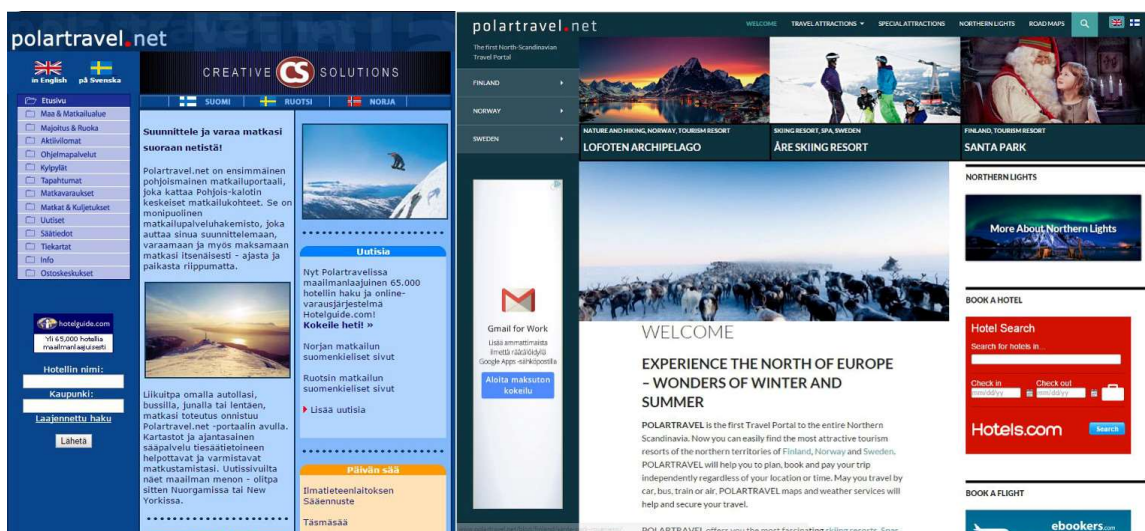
polartravel.net

in English på Svenska

CREATIVE CS SOLUTIONS

SUOMI RUOTSI NORJA

Etusivu
Maa & Matkailualue
Majoitus & Ruoka
Aktiivilomat
Ohjelmapalvelut
Kylpylät
Tapahtumat
Matkavaraukset
Matkat & Kuljetukset
Uutiset
Säätiedot
Tiekartat
Info
Ostoskeskukset

Suunnittele ja varaa matkasi suoraan netistä!

Polartravel.net on ensimmäinen pohjoismainen matkailuportaali, joka kattaa Pohjois-kalotin keskeiset matkailukohteet. Se on monipuolinen matkailupalveluhakemisto, joka auttaa sinua suunnittelemaan, varaamaan ja myös maksamaan matkasi itsenäisesti - ajasta ja paikasta riippumatta.

hotelguide.com
Yli 65,000 hotellia maailmanlaajuisesti

Hotellin nimi:
Kaupunki:
Laajennettu haku
Lähetä

Liikuitpa omalla autollasi, bussilla, junalla tai lentäen, matkasi toteutus onnistuu Polartravel.net -portaalin avulla. Kartastot ja ajantasainen sääpalvelu tiesäätietoineen helpottavat ja varmistavat matkustamistasi. Uutissivuilta näet maailman menon - olitpa sitten Nuorgamissa tai New Yorkissa.

Uutisia

Nyt Polartravelissa maailmanlaajuinen 65.000 hotellin haku ja online-varausjärjestelmä Hotelguide.com!
Kokeile heti! »

Norjan matkailun suomenkieliset sivut

Ruotsin matkailun suomenkieliset sivut

Lisää uutisia

Päivän sää

Ilmatieteenlaitoksen Säaennuste

Täsmäsää

polartravel.net

The first North-Scandinavian Travel Portal

WELCOME TRAVEL ATTRACTIONS SPECIAL ATTRACTIONS NORTHERN LIGHTS ROAD MAPS

FINLAND
NORWAY
SWEDEN

NATURE AND HIKING, NORWAY, TOURISM RESORT
LOFOTEN ARCHIPELAGO

SKIING RESORT, SPA, SWEDEN
ÅRE SKIING RESORT

FINLAND, TOURISM RESORT
SANTA PARK

Gmail for Work
Lisää ammattimaista ilmettä räätälöidyllä Google Apps -sähköpostilla
Aloita maksuton kokeilu

WELCOME

EXPERIENCE THE NORTH OF EUROPE – WONDERS OF WINTER AND SUMMER

POLARTRAVEL is the first Travel Portal to the entire Northern Scandinavia. Now you can easily find the most attractive tourism resorts of the northern territories of Finland, Norway and Sweden. POLARTRAVEL will help you to plan, book and pay your trip independently regardless of your location or time. May you travel by car, bus, train or air. POLARTRAVEL maps and weather services will help and secure your travel.

NORTHERN LIGHTS

More About Northern Lights

BOOK A HOTEL

Hotel Search
Search for hotels in...
Check in
Check out
mm/dd/yy
mm/dd/yy
Hotels.com
Search

BOOK A FLIGHT

ebookers.com